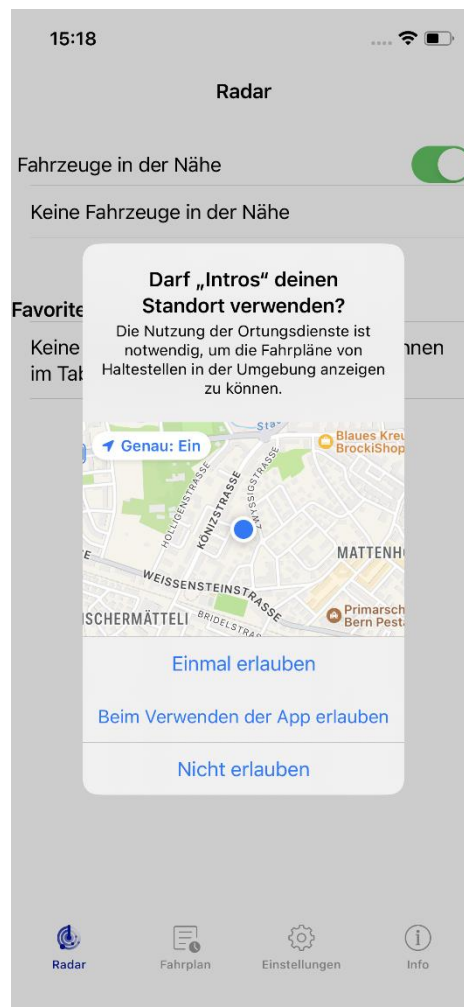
15:18

Radar

Fahrzeuge in der Nähe

Keine Fahrzeuge in der Nähe

Favorite

Keine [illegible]nnen im Tab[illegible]

Darf „Intros" deinen Standort verwenden?

Die Nutzung der Ortungsdienste ist notwendig, um die Fahrpläne von Haltestellen in der Umgebung anzeigen zu können.

Genau: Ein

Blaues Kreu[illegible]
BrockiShop

HOLLIGENSTRASSE
KÖNIZSTRASSE
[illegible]SSIGSTRASSE
MATTENH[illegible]
WEISSENSTEINSTRASSE
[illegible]SCHERMÄTTELI
BRIDELSTRA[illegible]
Primarsch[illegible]
Bern Pest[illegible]

Einmal erlauben

Beim Verwenden der App erlauben

Nicht erlauben

Radar
Fahrplan
Einstellungen
Info